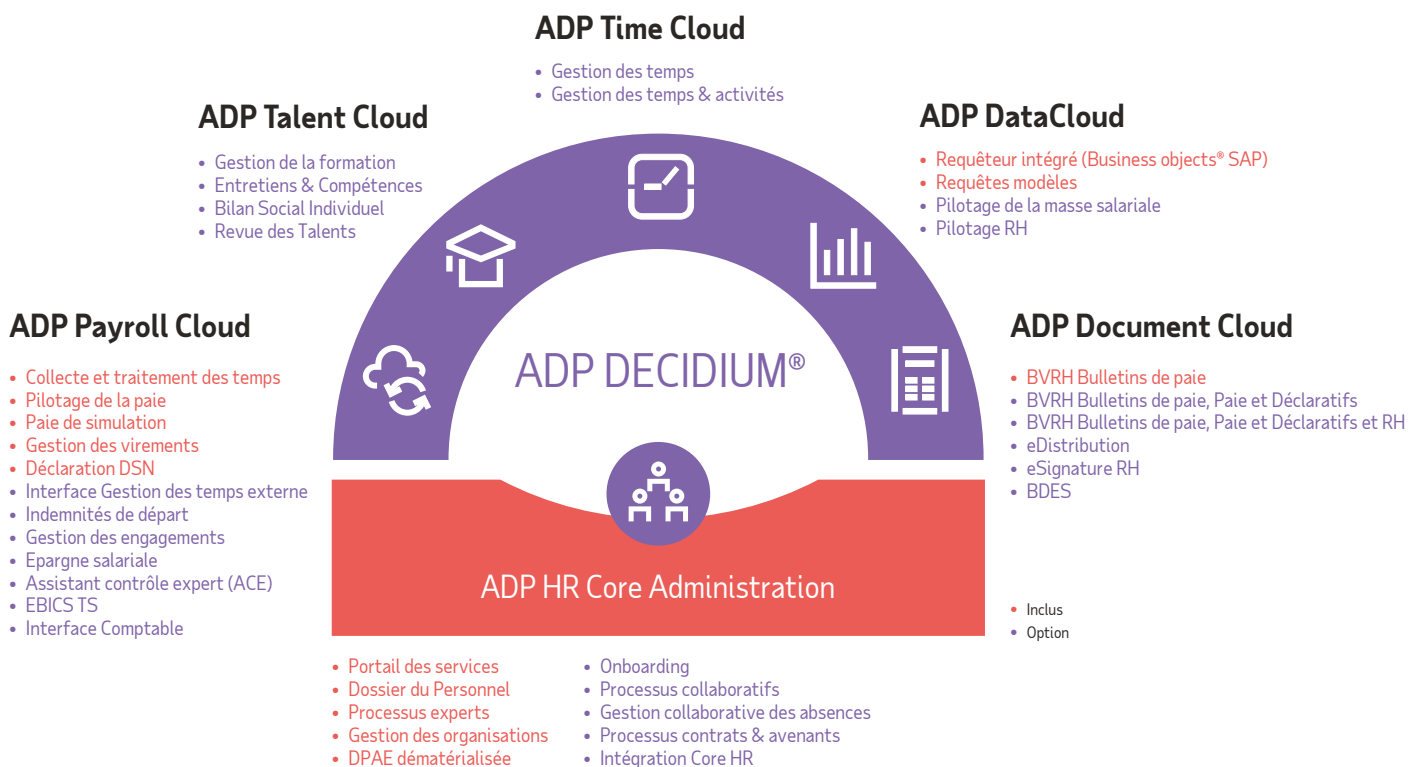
ADP Time Cloud
• Gestion des temps
• Gestion des temps & activités

ADP Talent Cloud
• Gestion de la formation
• Entretiens & Compétences
• Bilan Social Individuel
• Revue des Talents

ADP DataCloud
• Requêteur intégré (Business objects® SAP)
• Requêtes modèles
• Pilotage de la masse salariale
• Pilotage RH

ADP Payroll Cloud
• Collecte et traitement des temps
• Pilotage de la paie
• Paie de simulation
• Gestion des virements
• Déclaration DSN
• Interface Gestion des temps externe
• Indemnités de départ
• Gestion des engagements
• Epargne salariale
• Assistant contrôle expert (ACE)
• EBICS TS
• Interface Comptable

ADP DECIDIUM®

ADP Document Cloud
• BVRH Bulletins de paie
• BVRH Bulletins de paie, Paie et Déclaratifs
• BVRH Bulletins de paie, Paie et Déclaratifs et RH
• eDistribution
• eSignature RH
• BDES

ADP HR Core Administration

• Inclus
• Option

• Portail des services
• Dossier du Personnel
• Processus experts
• Gestion des organisations
• DPAE dématérialisée

• Onboarding
• Processus collaboratifs
• Gestion collaborative des absences
• Processus contrats & avenants
• Intégration Core HR